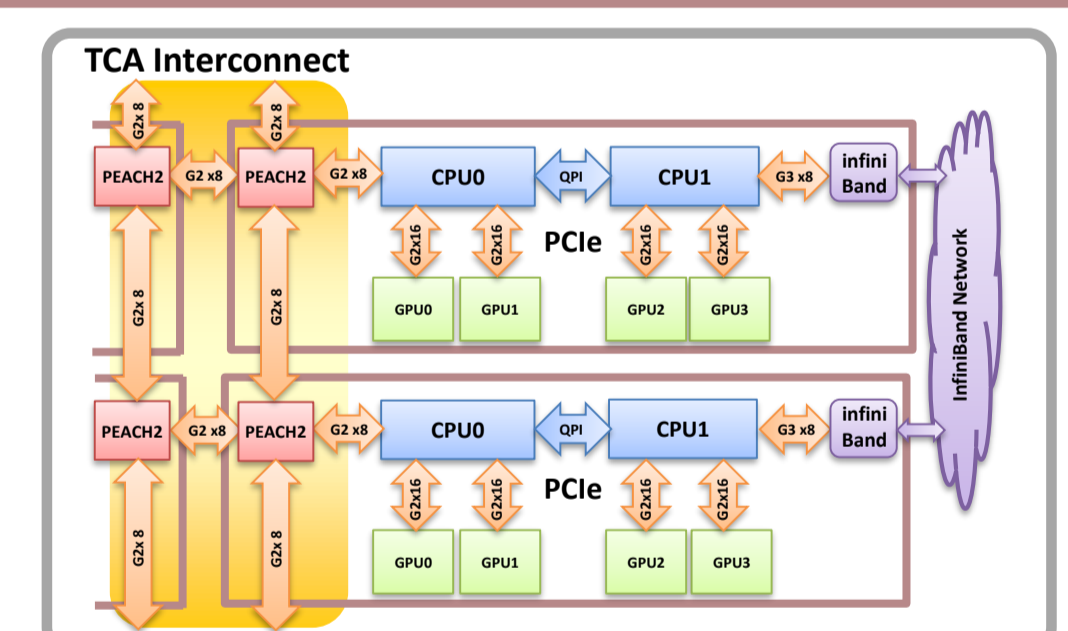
TCA Interconnect

G2x 8
G2x 8
PEACH2
G2 x8
PEACH2
G2 x8
CPU0
QPI
CPU1
G3 x8
infini Band
G2x16
G2x16
PCIe
G2x16
G2x16
G2x 8
G2x 8
GPU0
GPU1
GPU2
GPU3
InfiniBand Network

PEACH2
G2 x8
PEACH2
G2 x8
CPU0
QPI
CPU1
G3 x8
infini Band
G2x16
G2x16
PCIe
G2x16
G2x16
G2x 8
G2x 8
GPU0
GPU1
GPU2
GPU3